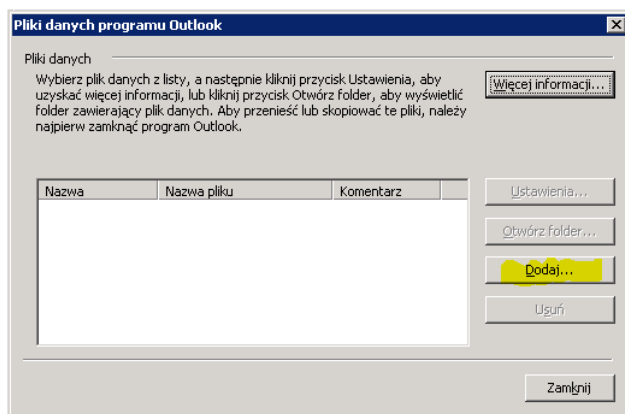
Pliki danych programu Outlook

Pliki danych

Wybierz plik danych z listy, a następnie kliknij przycisk Ustawienia, aby uzyskać więcej informacji, lub kliknij przycisk Otwórz folder, aby wyświetlić folder zawierający plik danych. Aby przenieść lub skopiować te pliki, należy najpierw zamknąć program Outlook.

Więcej informacji...

| Nazwa | Nazwa pliku | Komentarz |
|---|---|---|

Ustawienia...

Otwórz folder...

Dodaj...

Usuń

Zamknij